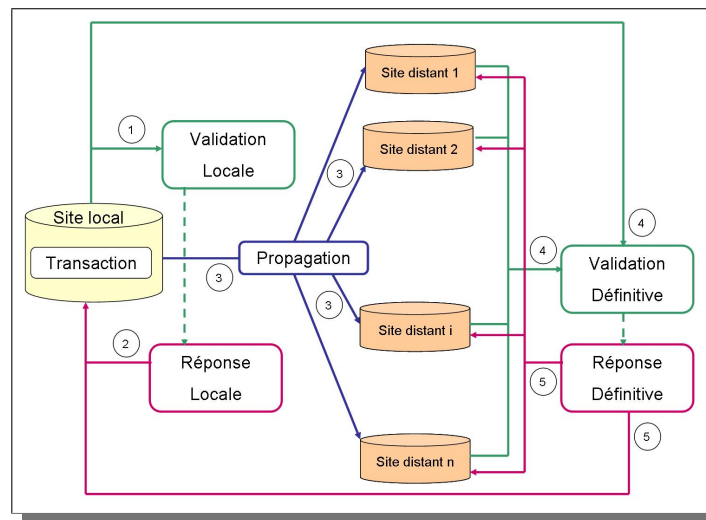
Site distant 1

1

Validation Locale

Site distant 2

3

4

Site local

Transaction

Propagation

3

4

Validation Définitive

3

Site distant i

2

Réponse Locale

Réponse Définitive

5

5

Site distant n